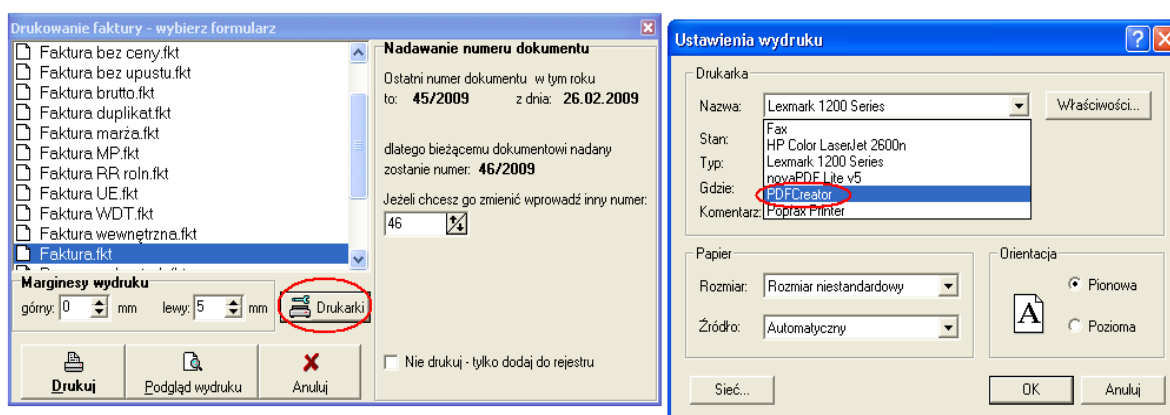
Drukowanie faktury - wybierz formularz

Faktura bez ceny.fkt
Faktura bez upustu.fkt
Faktura brutto.fkt
Faktura duplikat.fkt
Faktura marża.fkt
Faktura MP.fkt
Faktura RR roln.fkt
Faktura UE.fkt
Faktura WDT.fkt
Faktura wewnętrzna.fkt
Faktura.fkt
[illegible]

Marginesy wydruku
górny: 0 mm lewy: 5 mm
Drukarki

Drukuj
Podgląd wydruku
Anuluj

Nadawanie numeru dokumentu
Ostatni numer dokumentu w tym roku
to: 45/2009 z dnia: 26.02.2009

dlatego bieżącemu dokumentowi nadany zostanie numer: 46/2009

Jeżeli chcesz go zmienić wprowadź inny numer:
46

Nie drukuj - tylko dodaj do rejestru

Ustawienia wydruku

Drukarka
Nazwa: Lexmark 1200 Series
Właściwości...
Stan:
Typ:
Gdzie:
Komentarz:
Fax
HP Color LaserJet 2600n
Lexmark 1200 Series
novaPDF Lite v5
PDFCreator
Popfax Printer

Papier
Rozmiar: Rozmiar niestandardowy
Źródło: Automatyczny

Orientacja
A
Pionowa
Pozioma

Sieć...
OK
Anuluj